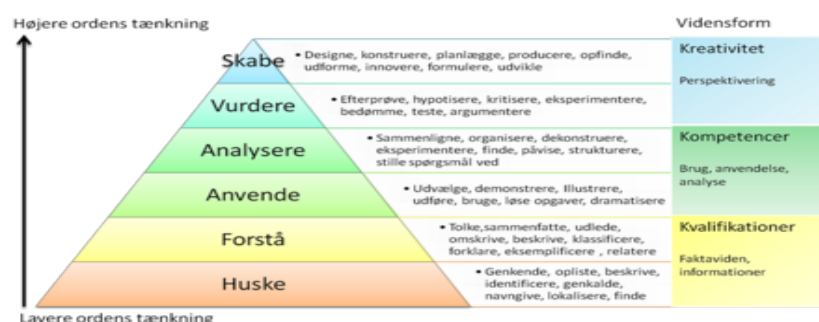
Højere ordens tænkning

Vidensform

Skabe
• Designe, konstruere, planlægge, producere, opfinde, udforme, innovere, formulere, udvikle

Vurdere
• Efterprøve, hypotisere, kritisere, eksperimentere, bedømme, teste, argumentere

Analysere
• Sammenligne, organisere, dekonstruere, eksperimentere, finde, påvise, strukturere, stille spørgsmål ved

Anvende
• Udvælge, demonstrere, Illustrere, udføre, bruge, løse opgaver, dramatisere

Forstå
• Tolke,sammenfatte, udlede, omskrive, beskrive, klassificere, forklare, eksemplificere , relatere

Huske
• Genkende, opliste, beskrive, identificere, genkalde, navngive, lokalisere, finde

Kreativitet
Perspektivering

Kompetencer
Brug, anvendelse, analyse

Kvalifikationer
Faktaviden, informationer

Lavere ordens tænkning